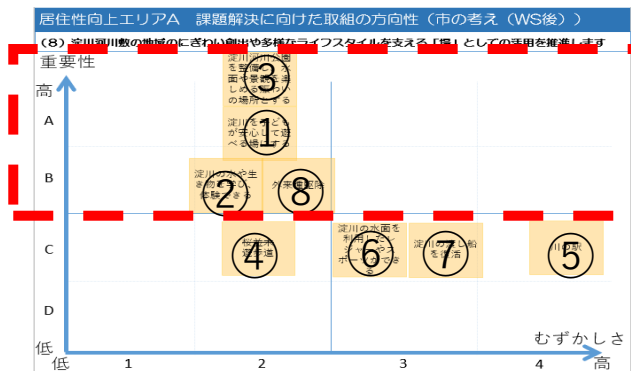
居住性向上エリアA　課題解決に向けた取組の方向性（市の考え（WS後））

（8）淀川河川敷の地域のにぎわい創出や多様なライフスタイルを支える「場」としての活用を推進します

重要性

高

A

B

C

D

低

低

1

2

3

4

高

むずかしさ

淀川河川公園を整備して水面を景色を楽しめる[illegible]の場所とする
③

淀川をこどもが安心して遊べる場所とする
①

淀川の水や生き物とふれあう体験をできる
②

外来種駆除
⑧

桜並木通り道
④

淀川の水面を利用してレジャーやスポーツができる
⑥

淀川の渡し船を復活
⑦

川の駅
⑤